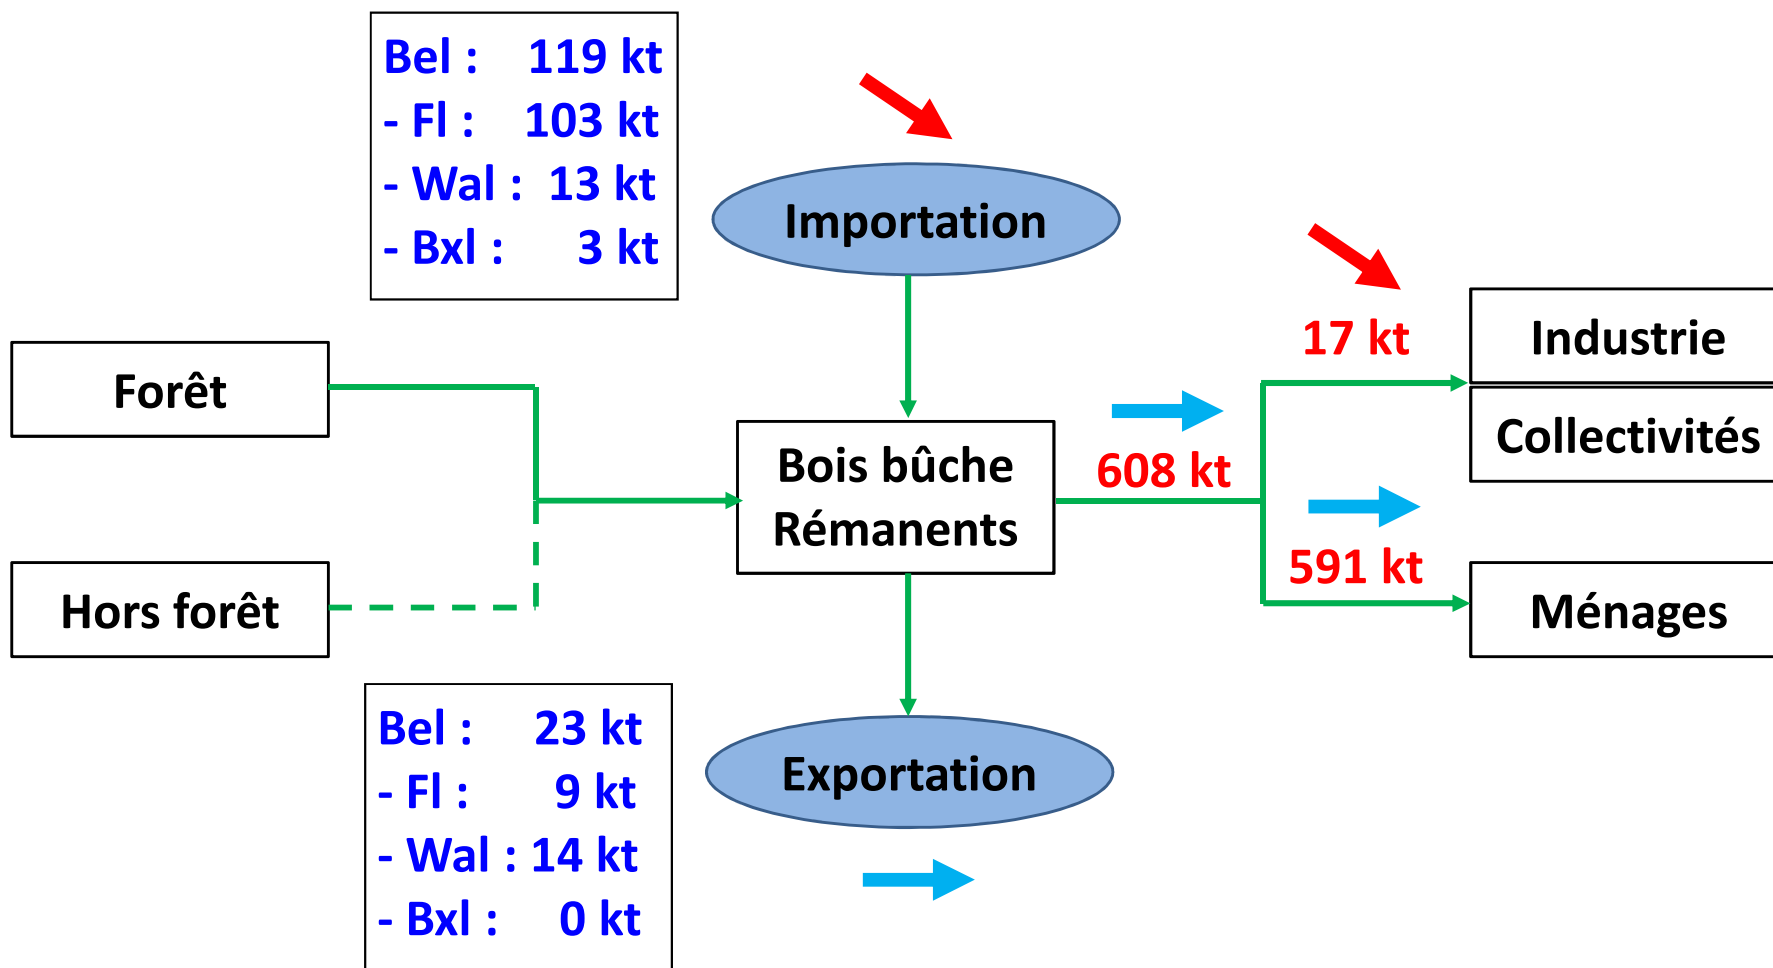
Bel : 119 kt
- Fl : 103 kt
- Wal : 13 kt
- Bxl : 3 kt

Importation

17 kt

Industrie

Collectivités

Forêt

Bois bûche
Rémanents

608 kt

591 kt

Hors forêt

Ménages

Bel : 23 kt
- Fl : 9 kt
- Wal : 14 kt
- Bxl : 0 kt

Exportation